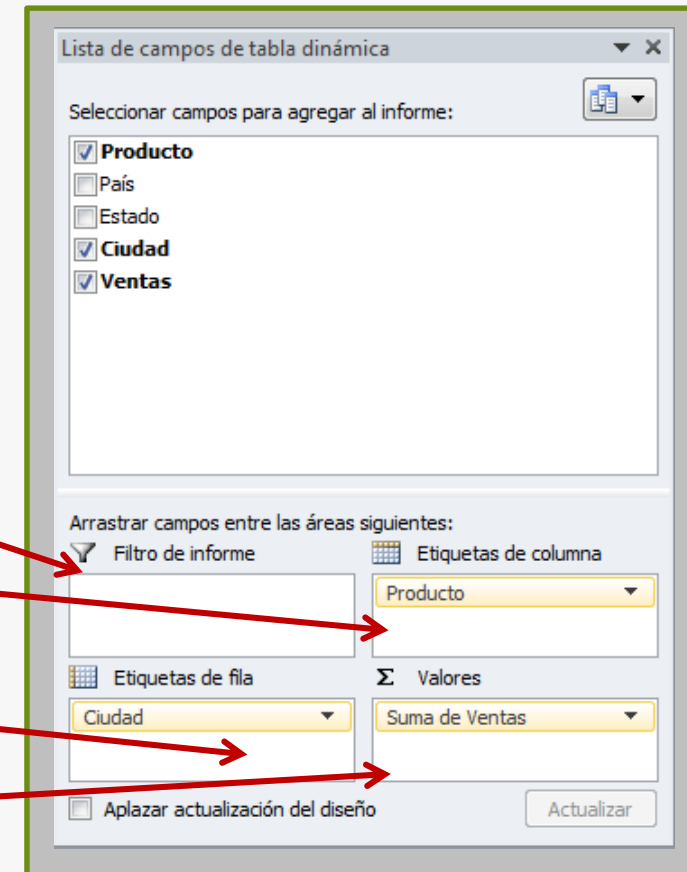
Lista de campos de tabla dinámica

Seleccionar campos para agregar al informe:

Producto
País
Estado
Ciudad
Ventas

Arrastrar campos entre las áreas siguientes:

Filtro de informe

Etiquetas de columna

Producto

Etiquetas de fila

Ciudad

Σ Valores

Suma de Ventas

Aplazar actualización del diseño

Actualizar